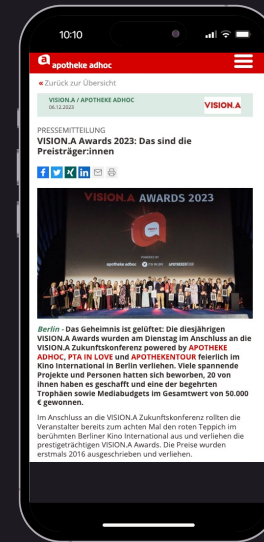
10:10

apotheke adhoc

« Zurück zur Übersicht

VISION.A / APOTHEKE ADHOC
06.12.2023

VISION.A

PRESSEMITTEILUNG
VISION.A Awards 2023: Das sind die Preisträger:innen

VISION.A AWARDS 2023

apotheke adhoc

Berlin - Das Geheimnis ist gelüftet: Die diesjährigen VISION.A Awards wurden am Dienstag im Anschluss an die VISION.A Zukunftskonferenz powered by APOTHEKE ADHOC, PTA IN LOVE und APOTHEKENTOUR feierlich im Kino International in Berlin verliehen. Viele spannende Projekte und Personen hatten sich beworben, 20 von ihnen haben es geschafft und eine der begehrten Trophäen sowie Mediabudgets im Gesamtwert von 50.000 € gewonnen.

Im Anschluss an die VISION.A Zukunftskonferenz rollten die Veranstalter bereits zum achten Mal den roten Teppich im berühmten Berliner Kino International aus und verliehen die prestigeträchtigen VISION.A Awards. Die Preise wurden erstmals 2016 ausgeschrieben und verliehen.